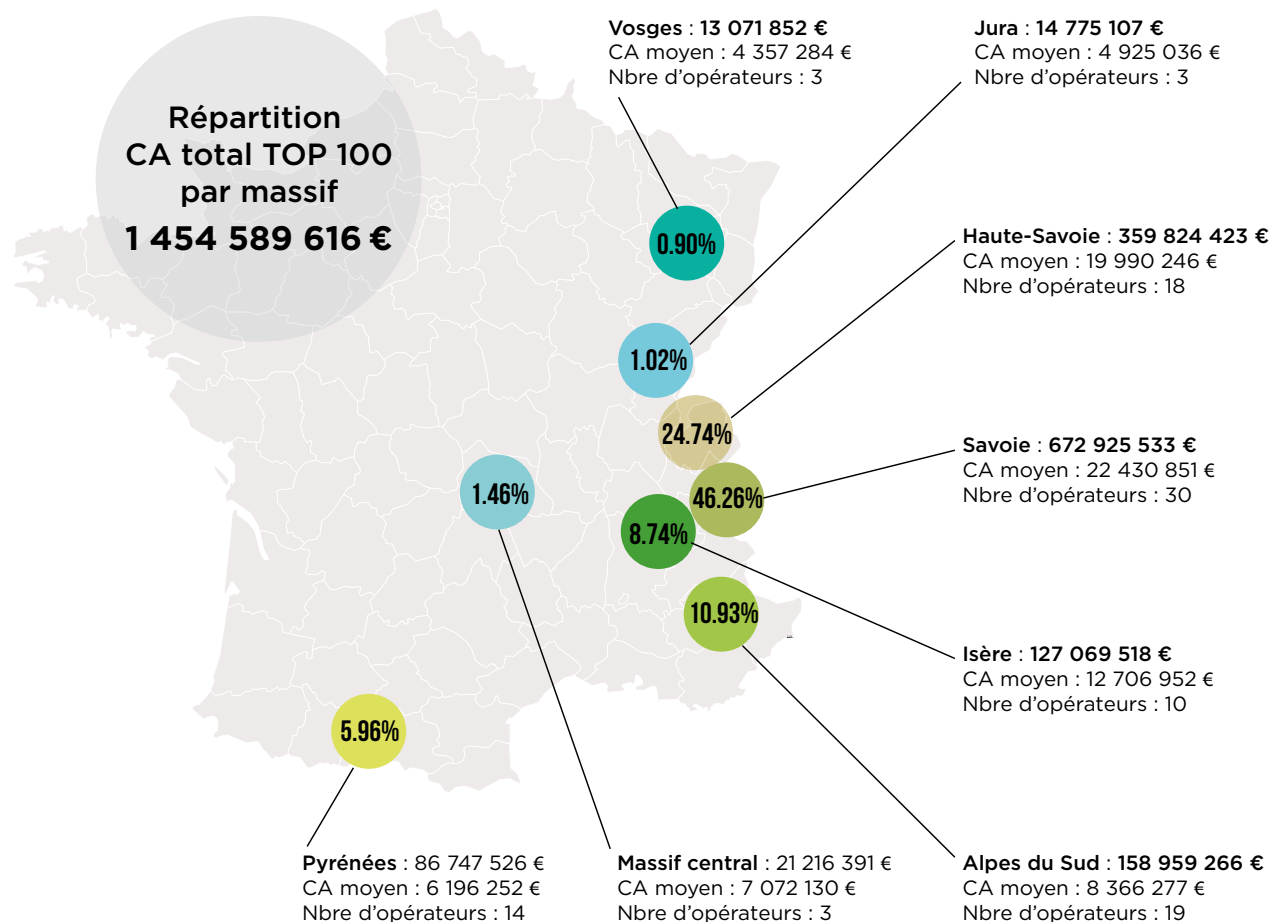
Répartition
CA total TOP 100
par massif
1 454 589 616 €

Vosges : 13 071 852 €
CA moyen : 4 357 284 €
Nbre d'opérateurs : 3

Jura : 14 775 107 €
CA moyen : 4 925 036 €
Nbre d'opérateurs : 3

0.90%

Haute-Savoie : 359 824 423 €
CA moyen : 19 990 246 €
Nbre d'opérateurs : 18

1.02%

24.74%

Savoie : 672 925 533 €
CA moyen : 22 430 851 €
Nbre d'opérateurs : 30

1.46%

46.26%

8.74%

10.93%

Isère : 127 069 518 €
CA moyen : 12 706 952 €
Nbre d'opérateurs : 10

5.96%

Pyrénées : 86 747 526 €
CA moyen : 6 196 252 €
Nbre d'opérateurs : 14

Massif central : 21 216 391 €
CA moyen : 7 072 130 €
Nbre d'opérateurs : 3

Alpes du Sud : 158 959 266 €
CA moyen : 8 366 277 €
Nbre d'opérateurs : 19